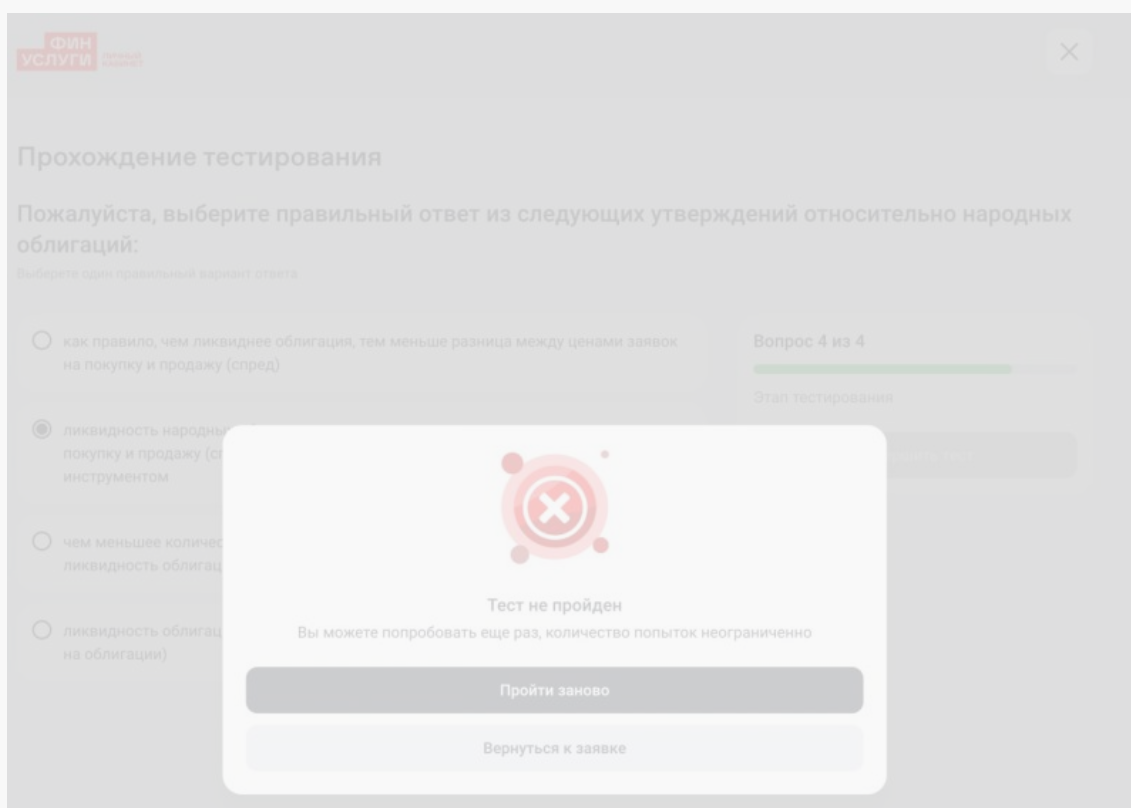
ФИН УСЛУГИ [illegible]

Прохождение тестирования

Пожалуйста, выберите правильный ответ из следующих утверждений относительно народных облигаций:

Выберете один правильный вариант ответа

как правило, чем ликвиднее облигация, тем меньше разница между ценами заявок на покупку и продажу (спред)

ликвидность народны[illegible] покупку и продажу (с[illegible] инструментом

чем меньшее количес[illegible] ликвидность облигац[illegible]

ликвидность облигац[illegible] на облигации)

Вопрос 4 из 4

Этап тестирования

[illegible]

Тест не пройден

Вы можете попробовать еще раз, количество попыток неограниченно

Пройти заново

Вернуться к заявке